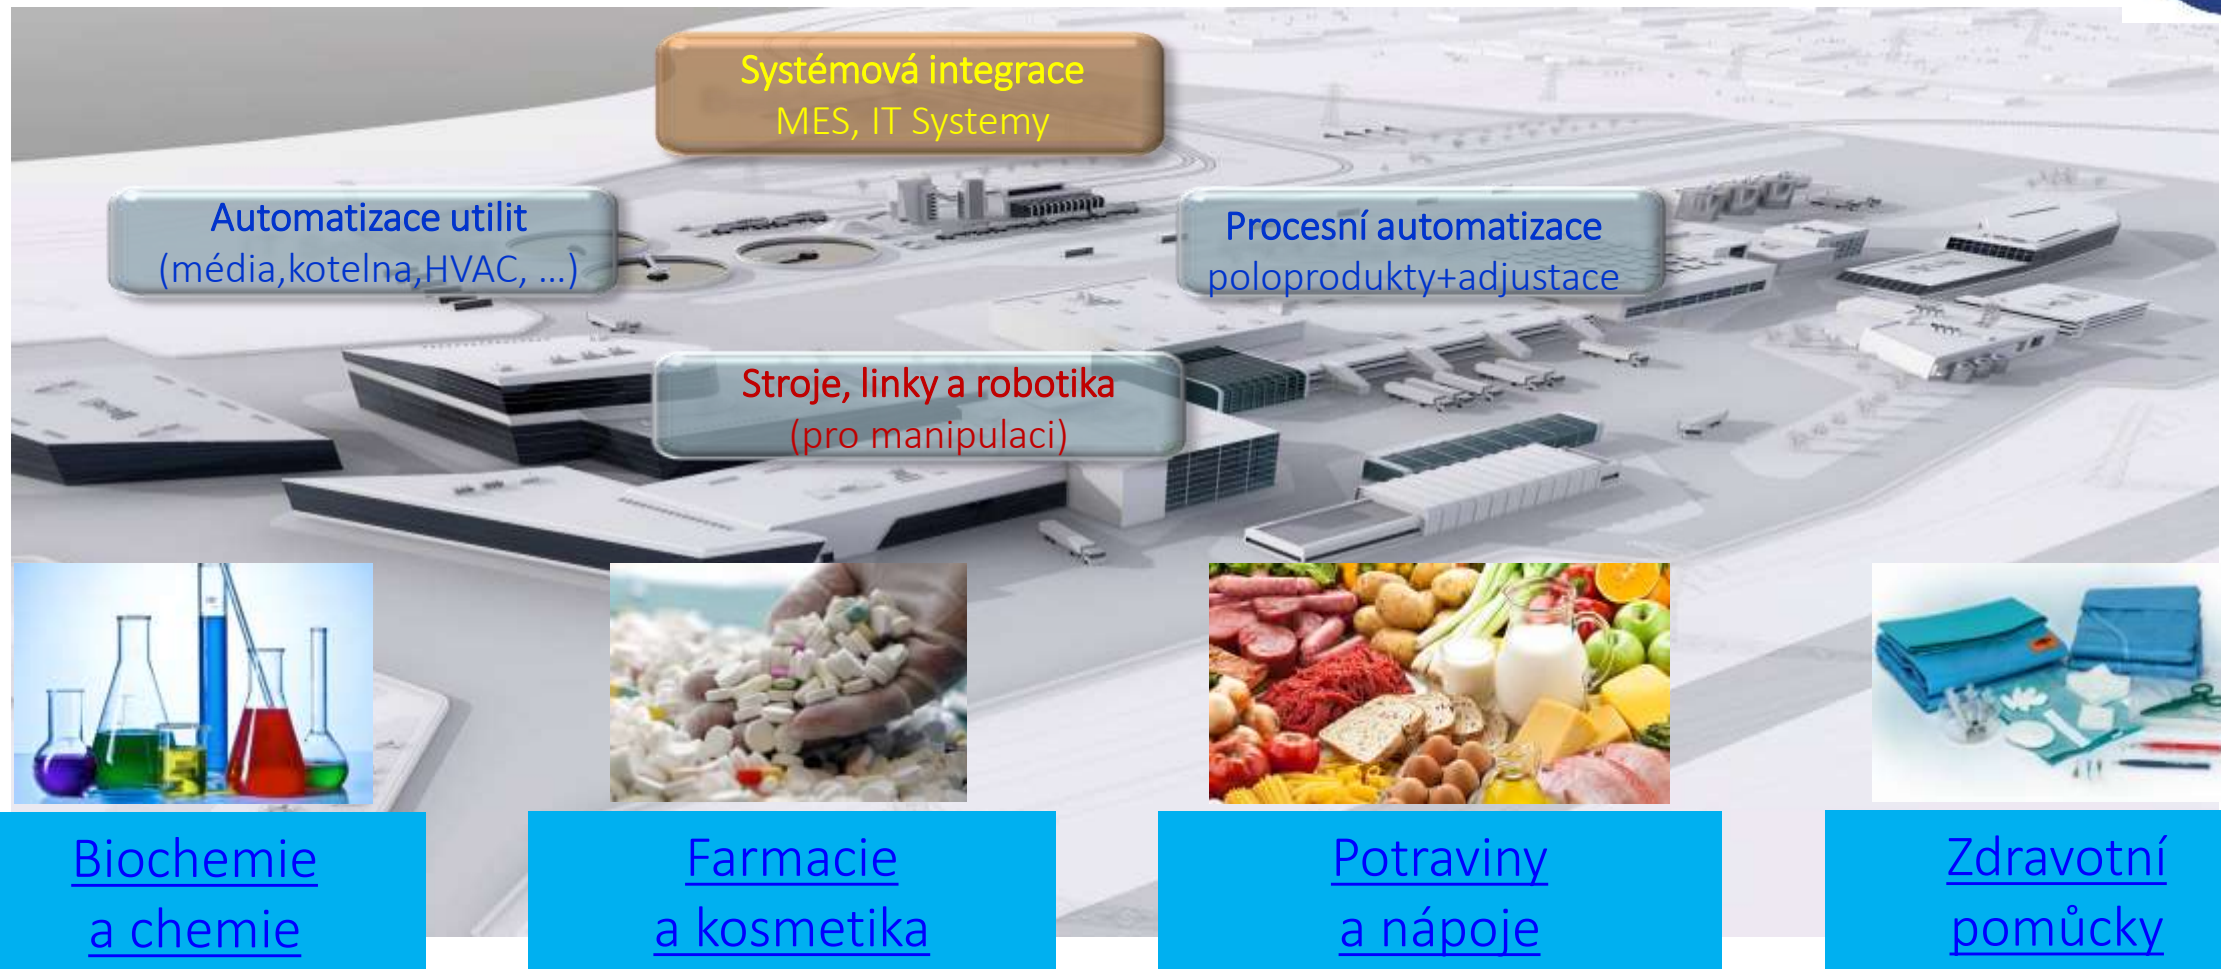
Systémová integrace
MES, IT Systemy

Automatizace utilit
(média,kotelna,HVAC, ...)

Procesní automatizace
poloprodukty+adjustace

Stroje, linky a robotika
(pro manipulaci)

Biochemie
a chemie

Farmacie
a kosmetika

Potraviny
a nápoje

Zdravotní
pomůcky